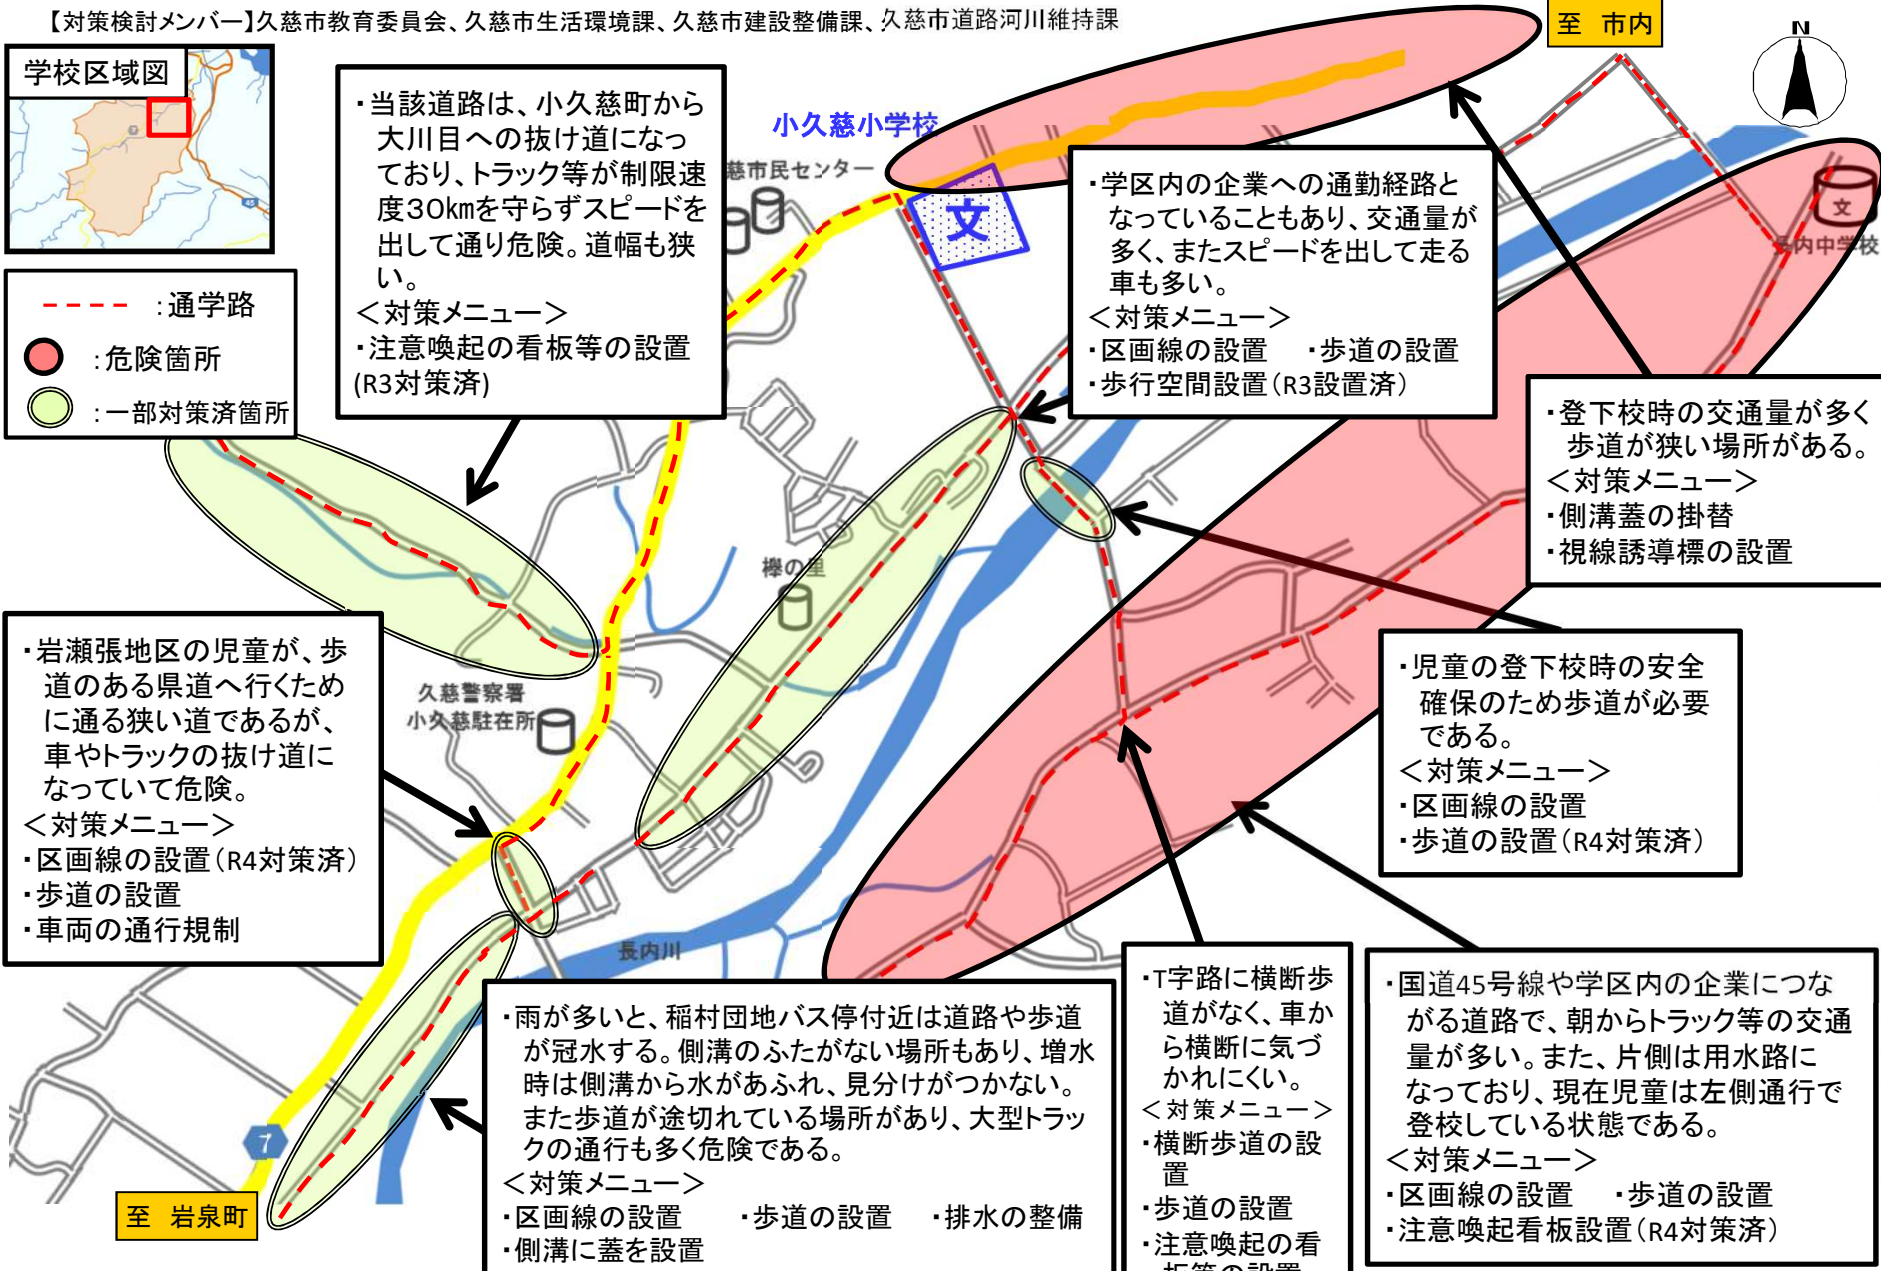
【対策検討メンバー】久慈市教育委員会、久慈市生活環境課、久慈市建設整備課、久慈市道路河川維持課

至　市内

N

学校区域図

:通学路
:危険箇所
:一部対策済箇所

・当該道路は、小久慈町から大川目への抜け道になっており、トラック等が制限速度30kmを守らずスピードを出して通り危険。道幅も狭い。
＜対策メニュー＞
・注意喚起の看板等の設置
(R3対策済)

小久慈小学校

慈市民センター

文

・学区内の企業への通勤経路となっていることもあり、交通量が多く、またスピードを出して走る車も多い。
＜対策メニュー＞
・区画線の設置　・歩道の設置
・歩行空間設置（R3設置済）

文
長内中学校

・登下校時の交通量が多く歩道が狭い場所がある。
＜対策メニュー＞
・側溝蓋の掛替
・視線誘導標の設置

欅の里

・児童の登下校時の安全確保のため歩道が必要である。
＜対策メニュー＞
・区画線の設置
・歩道の設置（R4対策済）

・岩瀬張地区の児童が、歩道のある県道へ行くために通る狭い道であるが、車やトラックの抜け道になっていて危険。
＜対策メニュー＞
・区画線の設置（R4対策済）
・歩道の設置
・車両の通行規制

久慈警察署
小久慈駐在所

長内川

7

至　岩泉町

・雨が多いと、稲村団地バス停付近は道路や歩道が冠水する。側溝のふたがない場所もあり、増水時は側溝から水があふれ、見分けがつかない。また歩道が途切れている場所があり、大型トラックの通行も多く危険である。
＜対策メニュー＞
・区画線の設置　・歩道の設置　・排水の整備
・側溝に蓋を設置

・T字路に横断歩道がなく、車から横断に気づかれにくい。
＜対策メニュー＞
・横断歩道の設置
・歩道の設置
・注意喚起の看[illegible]

・国道45号線や学区内の企業につながる道路で、朝からトラック等の交通量が多い。また、片側は用水路になっており、現在児童は左側通行で登校している状態である。
＜対策メニュー＞
・区画線の設置　・歩道の設置
・注意喚起看板設置（R4対策済）